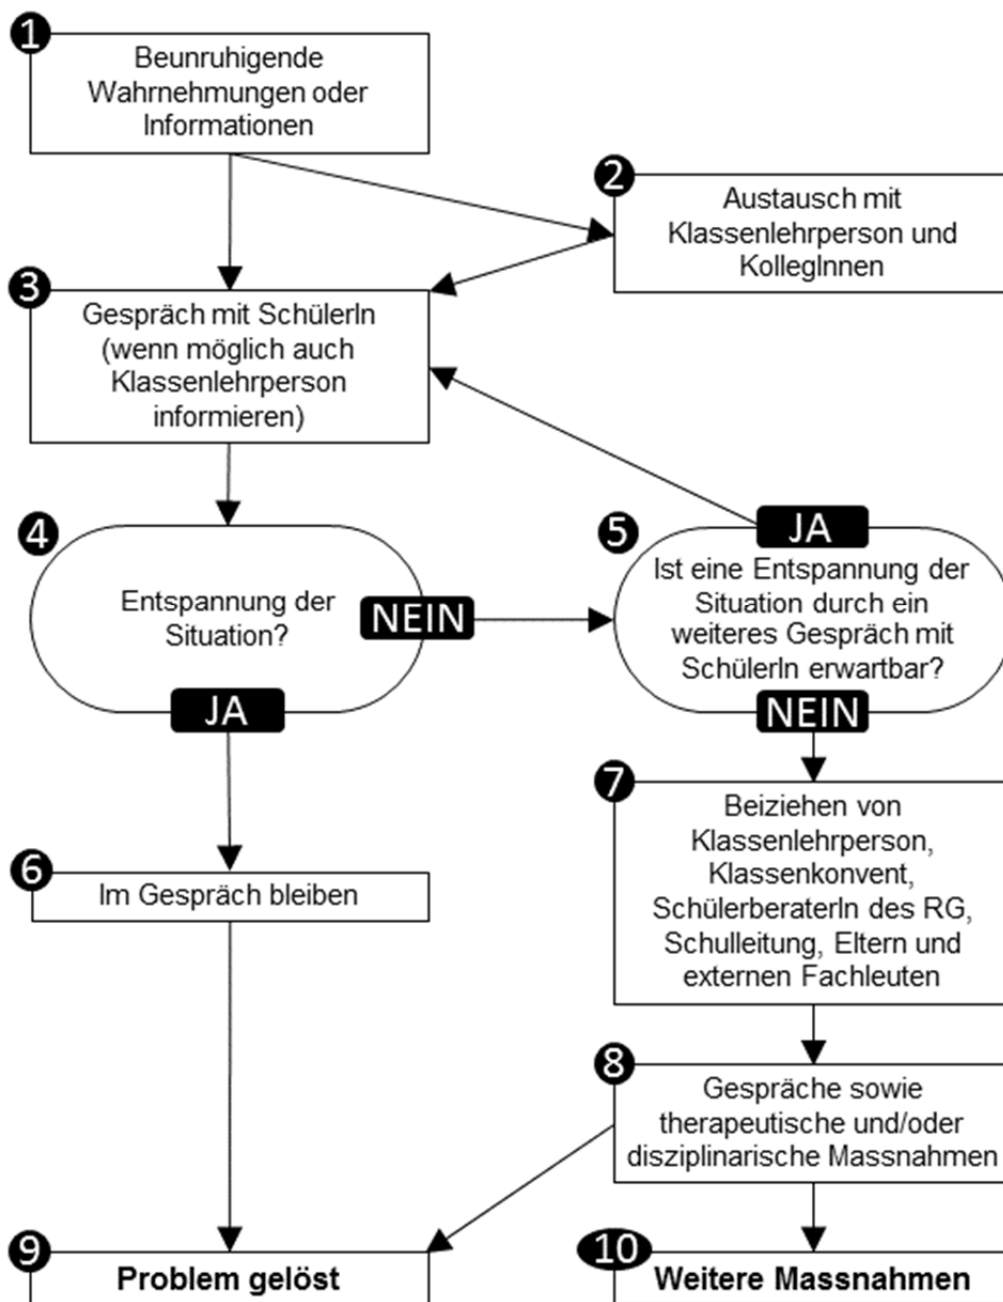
1
Beunruhigende Wahrnehmungen oder Informationen

2
Austausch mit Klassenlehrperson und KollegInnen

3
Gespräch mit SchülerIn (wenn möglich auch Klassenlehrperson informieren)

4
Entspannung der Situation?

NEIN

JA

5
JA
Ist eine Entspannung der Situation durch ein weiteres Gespräch mit SchülerIn erwartbar?
NEIN

6
Im Gespräch bleiben

7
Beiziehen von Klassenlehrperson, Klassenkonvent, SchülerberaterIn des RG, Schulleitung, Eltern und externen Fachleuten

8
Gespräche sowie therapeutische und/oder disziplinarische Massnahmen

9
Problem gelöst

10
Weitere Massnahmen